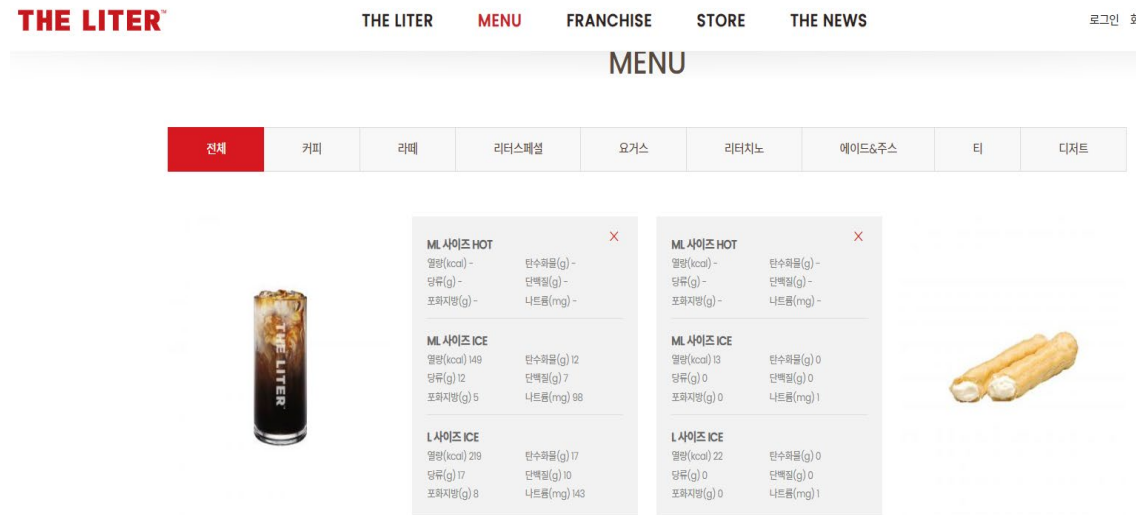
THE LITER

THE LITER MENU FRANCHISE STORE THE NEWS

로그인 회

MENU

| 전체 | 커피 | 라떼 | 리터스페셜 | 요거스 | 리터치노 | 에이드&주스 | 티 | 디저트 |
|---|---|---|---|---|---|---|---|---|

THE LITER

×

ML 사이즈 HOT
열량(kcal) - 탄수화물(g) -
당류(g) - 단백질(g) -
포화지방(g) - 나트륨(mg) -

ML 사이즈 ICE
열량(kcal) 149 탄수화물(g) 12
당류(g) 12 단백질(g) 7
포화지방(g) 5 나트륨(mg) 98

L 사이즈 ICE
열량(kcal) 219 탄수화물(g) 17
당류(g) 17 단백질(g) 10
포화지방(g) 8 나트륨(mg) 143

×

ML 사이즈 HOT
열량(kcal) - 탄수화물(g) -
당류(g) - 단백질(g) -
포화지방(g) - 나트륨(mg) -

ML 사이즈 ICE
열량(kcal) 13 탄수화물(g) 0
당류(g) 0 단백질(g) 0
포화지방(g) 0 나트륨(mg) 1

L 사이즈 ICE
열량(kcal) 22 탄수화물(g) 0
당류(g) 0 단백질(g) 0
포화지방(g) 0 나트륨(mg) 1